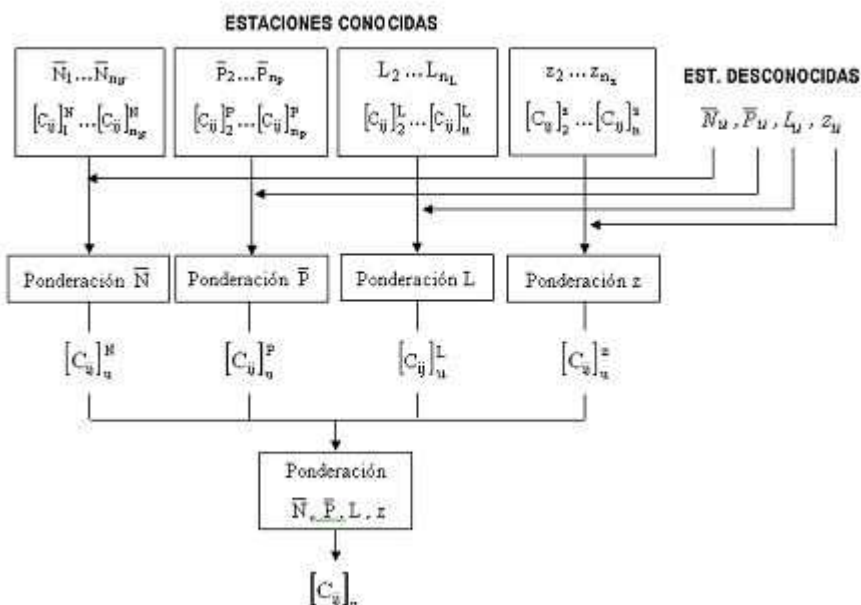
ESTACIONES CONOCIDAS

$\overline{N}_1 \ldots \overline{N}_{n_N}$
$[C_{ij}]_1^N \ldots [C_{ij}]_{n_N}^N$

$\overline{P}_2 \ldots \overline{P}_{n_P}$
$[C_{ij}]_2^P \ldots [C_{ij}]_{n_P}^P$

$L_2 \ldots L_{n_L}$
$[C_{ij}]_2^L \ldots [C_{ij}]_n^L$

$z_2 \ldots z_{n_z}$
$[C_{ij}]_2^z \ldots [C_{ij}]_n^z$

EST. DESCONOCIDAS

$\overline{N}_u , \overline{P}_u , L_u , z_u$

Ponderación $\overline{N}$

Ponderación $\overline{P}$

Ponderación L

Ponderación z

$[C_{ij}]_u^N$

$[C_{ij}]_u^P$

$[C_{ij}]_u^L$

$[C_{ij}]_u^z$

Ponderación
$\overline{N} , \overline{P} , L , z$

$[C_{ij}]_u$